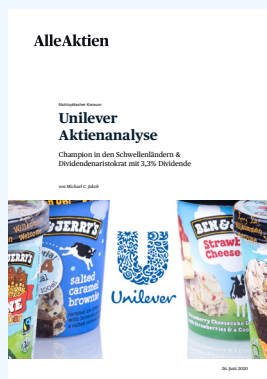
AlleAktien

Nichtzyklischer Konsum

Unilever Aktienanalyse

Champion in den Schwellenländern & Dividendenaristokrat mit 3,3% Dividende

von Michael C. Jakob

JERRY'S

salted caramel brownie

Unilever

BEN & JERRY'S

Strawb Chees

26. Juni 2020